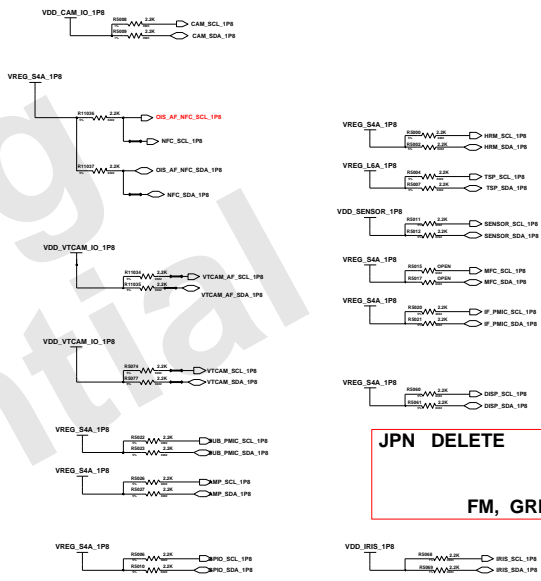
VDD_CAM_IO_1P8
R5086 2.2K CAM_SCL_1P8
R5088 2.2K CAM_SDA_1P8

VREG_S4A_1P8
R11036 2.2K OIS_AF_NFC_SCL_1P8
NFC_SCL_1P8
R11037 2.2K OIS_AF_NFC_SDA_1P8
NFC_SDA_1P8

VDD_VTCAM_IO_1P8
R11034 2.2K VTCAM_AF_SCL_1P8
R11035 2.2K VTCAM_AF_SDA_1P8

VDD_VTCAM_IO_1P8
R5074 2.2K VTCAM_SCL_1P8
R5077 2.2K VTCAM_SDA_1P8

VREG_S4A_1P8
R5022 2.2K SUB_PMIC_SCL_1P8
R5023 2.2K SUB_PMIC_SDA_1P8

VREG_S4A_1P8
R5036 2.2K AMP_SCL_1P8
R5037 2.2K AMP_SDA_1P8

VREG_S4A_1P8
R5006 2.2K SPID_SCL_1P8
R5010 2.2K SPID_SDA_1P8

VREG_S4A_1P8
R5006 2.2K HRM_SCL_1P8
R5092 2.2K HRM_SDA_1P8

VREG_L6A_1P8
R5084 2.2K TSP_SCL_1P8
R5087 2.2K TSP_SDA_1P8

VDD_SENSOR_1P8
R5011 2.2K SENSOR_SCL_1P8
R5012 2.2K SENSOR_SDA_1P8

VREG_S4A_1P8
R5015 OPEN MFC_SCL_1P8
R5017 OPEN MFC_SDA_1P8

VREG_S4A_1P8
R5020 2.2K IF_PMIC_SCL_1P8
R5021 2.2K IF_PMIC_SDA_1P8

VREG_S4A_1P8
R5060 2.2K DISP_SCL_1P8
R5061 2.2K DISP_SDA_1P8

JPN DELETE

FM, GR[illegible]

VDD_IRIS_1P8
R5068 2.2K IRIS_SCL_1P8
R5069 2.2K IRIS_SDA_1P8